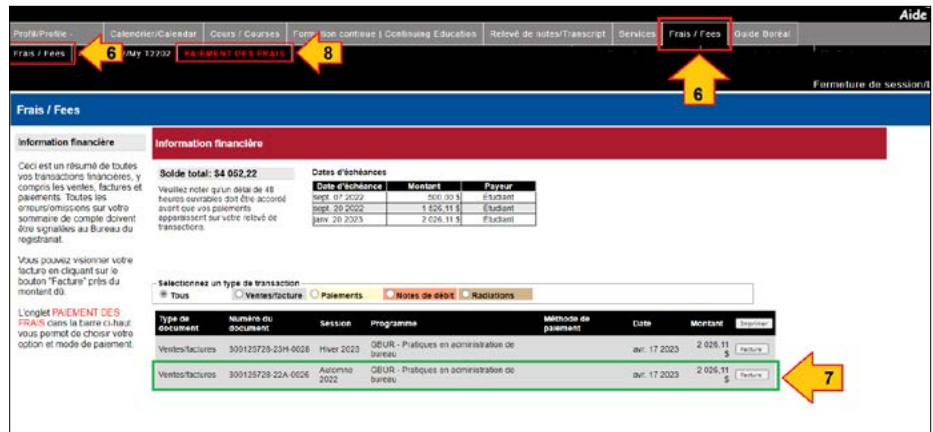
Aide

Profil/Profile | Calendrier/Calendar | Cours / Courses | Formation continue | Continuing Education | Relevé de notes/Transcript | Services | Frais / Fees | Guide Boréal

Frais / Fees | 6 | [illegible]/My T2202 | PAIEMENT DES FRAIS | 8

6

Fermeture de session/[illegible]

Frais / Fees

Information financière

Ceci est un résumé de toutes vos transactions financières, y compris les ventes, factures et paiements. Toutes les erreurs/omissions sur votre sommaire de compte doivent être signalées au Bureau du registrariat.

Vous pouvez visionner votre facture en cliquant sur le bouton "Facture" près du montant dû.

L'onglet PAIEMENT DES FRAIS dans la barre ci-haut vous permet de choisir votre option et mode de paiement.

Information financière

Solde total: $4 052,22

Veuillez noter qu'un délai de 48 heures ouvrables doit être accordé avant que vos paiements apparaissent sur votre relevé de transactions.

Dates d'échéances

| Date d'échéance | Montant | Payeur |
|---|---|---|
| sept. 07 2022 | 500,00 $ | Étudiant |
| sept. 20 2022 | 1 526,11 $ | Étudiant |
| janv. 20 2023 | 2 026,11 $ | Étudiant |

Sélectionnez un type de transaction
Tous | Ventes/facture | Paiements | Notes de débit | Radiations

| Type de document | Numéro du document | Session | Programme | Méthode de paiement | Date | Montant | Imprimer |
|---|---|---|---|---|---|---|---|
| Ventes/factures | 300125728-23H-0026 | Hiver 2023 | GBUR - Pratiques en administration de bureau | | avr. 17 2023 | 2 026,11 $ | Facture |
| Ventes/factures | 300125728-22A-0026 | Automne 2022 | GBUR - Pratiques en administration de bureau | | avr. 17 2023 | 2 026,11 $ | Facture |

7